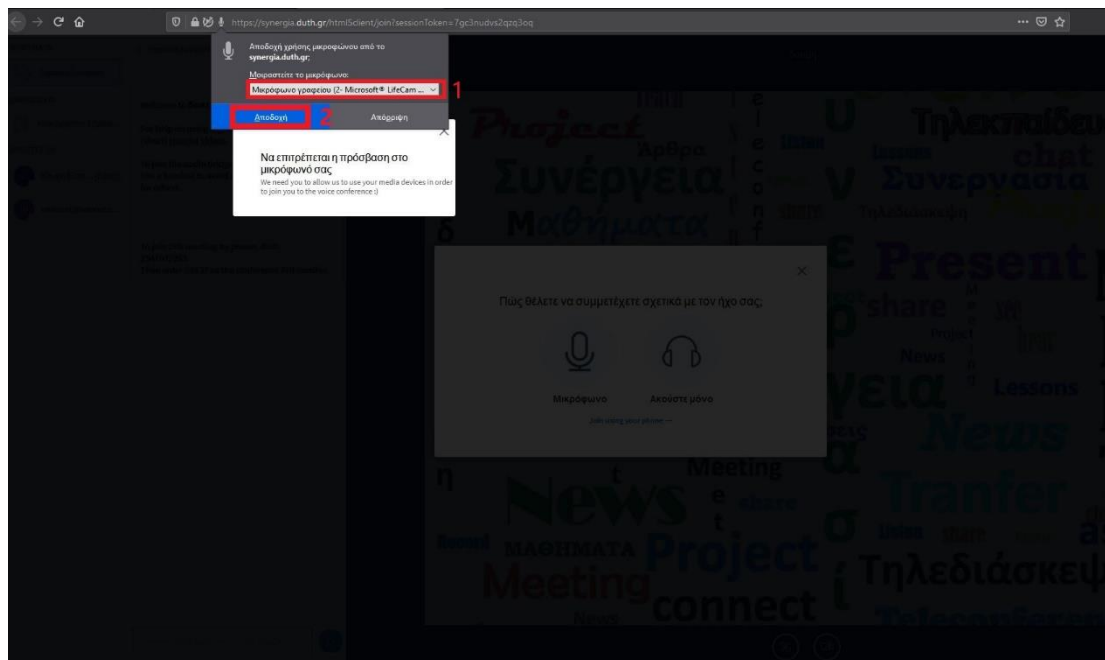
https://synergia.duth.gr/html5client/join?sessionToken=7gc3nudvs2qzq3oq

Αποδοχή χρήσης μικροφώνου από το synergia.duth.gr;

Μοιραστείτε το μικρόφωνο:

Μικρόφωνο γραφείου (2- Microsoft® LifeCam ...

1

Αποδοχή

2

Απόρριψη

Να επιτρέπεται η πρόσβαση στο μικρόφωνό σας

We need you to allow us to use your media devices in order to join you to the voice conference :)

Πώς θέλετε να συμμετέχετε σχετικά με τον ήχο σας;

Μικρόφωνο

Ακούστε μόνο

Project
Άρθρο
Συνέργεια
Μαθήματα
Τηλεκπαίδευση
chat
Συνεργασία
Τηλεδιάσκεψη
Present
share
Project
News
Lessons
News
Meeting
News
share
Tranfer
ΜΑΘΗΜΑΤΑ
Project
Meeting
connect
Τηλεδιάσκεψ
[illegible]